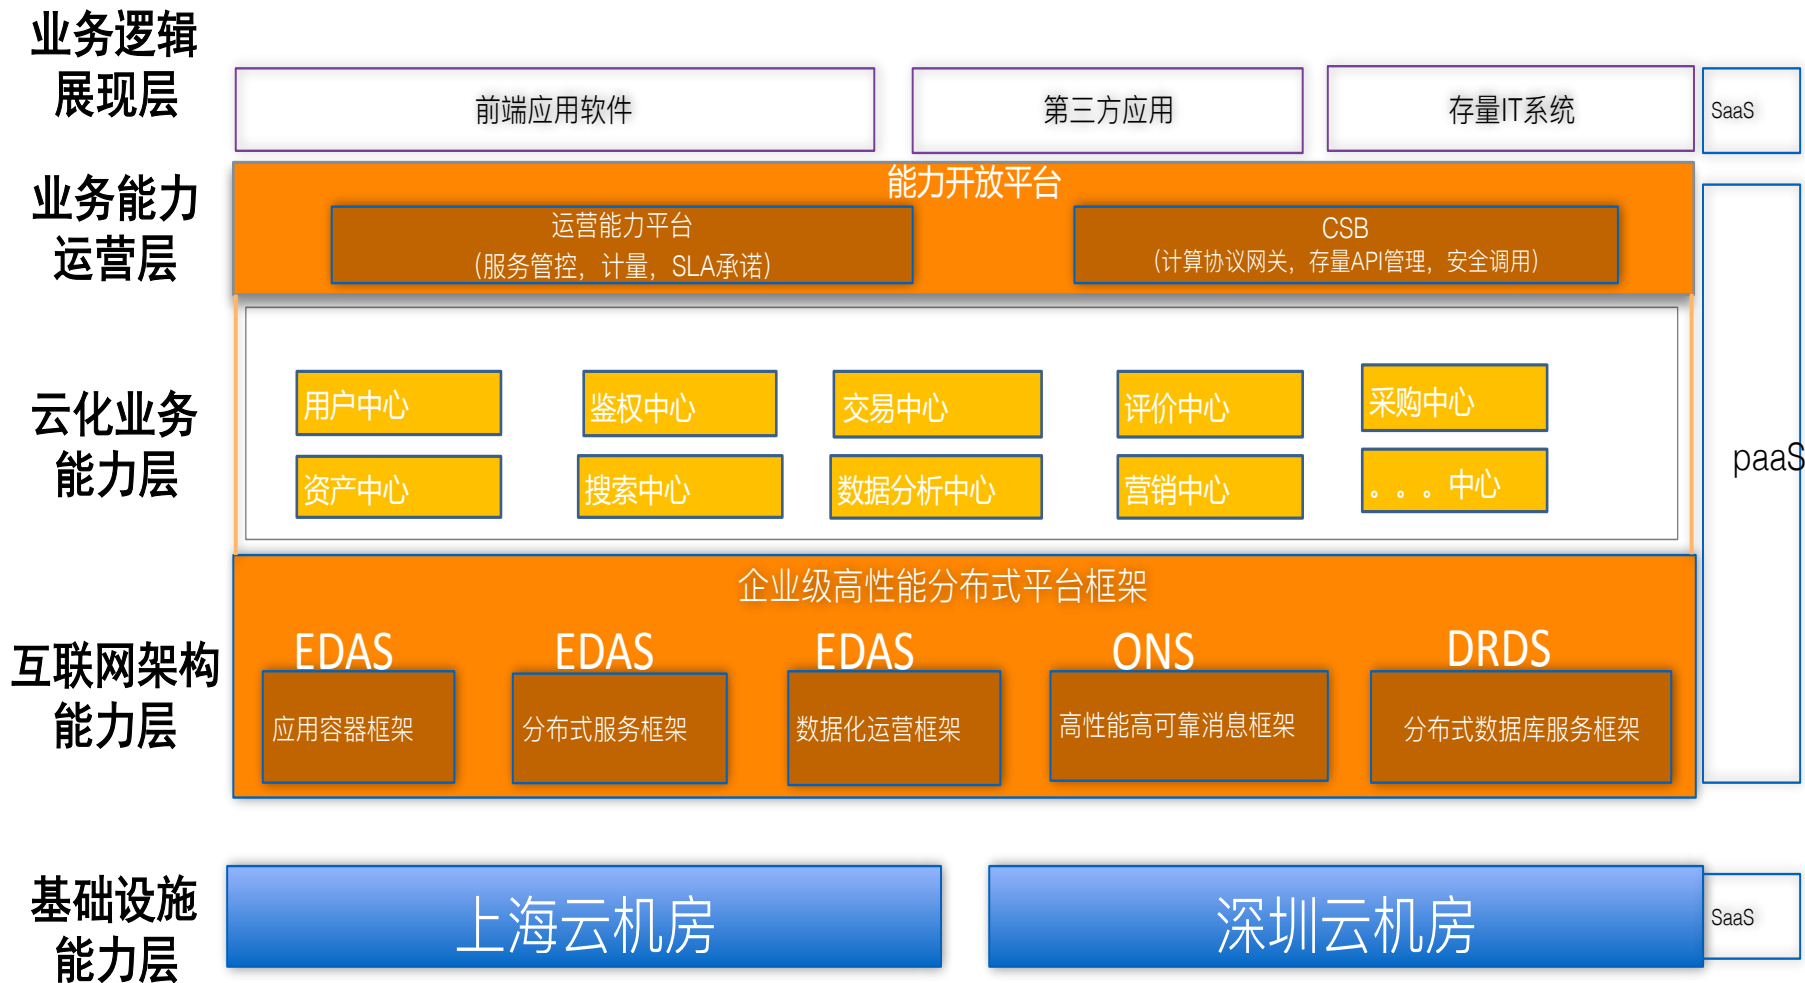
业务逻辑展现层

前端应用软件

第三方应用

存量IT系统

SaaS

业务能力运营层

能力开放平台

运营能力平台
(服务管控，计量，SLA承诺)

CSB
(计算协议网关，存量API管理，安全调用)

paaS

云化业务能力层

用户中心

鉴权中心

交易中心

评价中心

采购中心

资产中心

搜索中心

数据分析中心

营销中心

。。。中心

互联网架构能力层

企业级高性能分布式平台框架

EDAS
应用容器框架

EDAS
分布式服务框架

EDAS
数据化运营框架

ONS
高性能高可靠消息框架

DRDS
分布式数据库服务框架

基础设施能力层

上海云机房

深圳云机房

SaaS